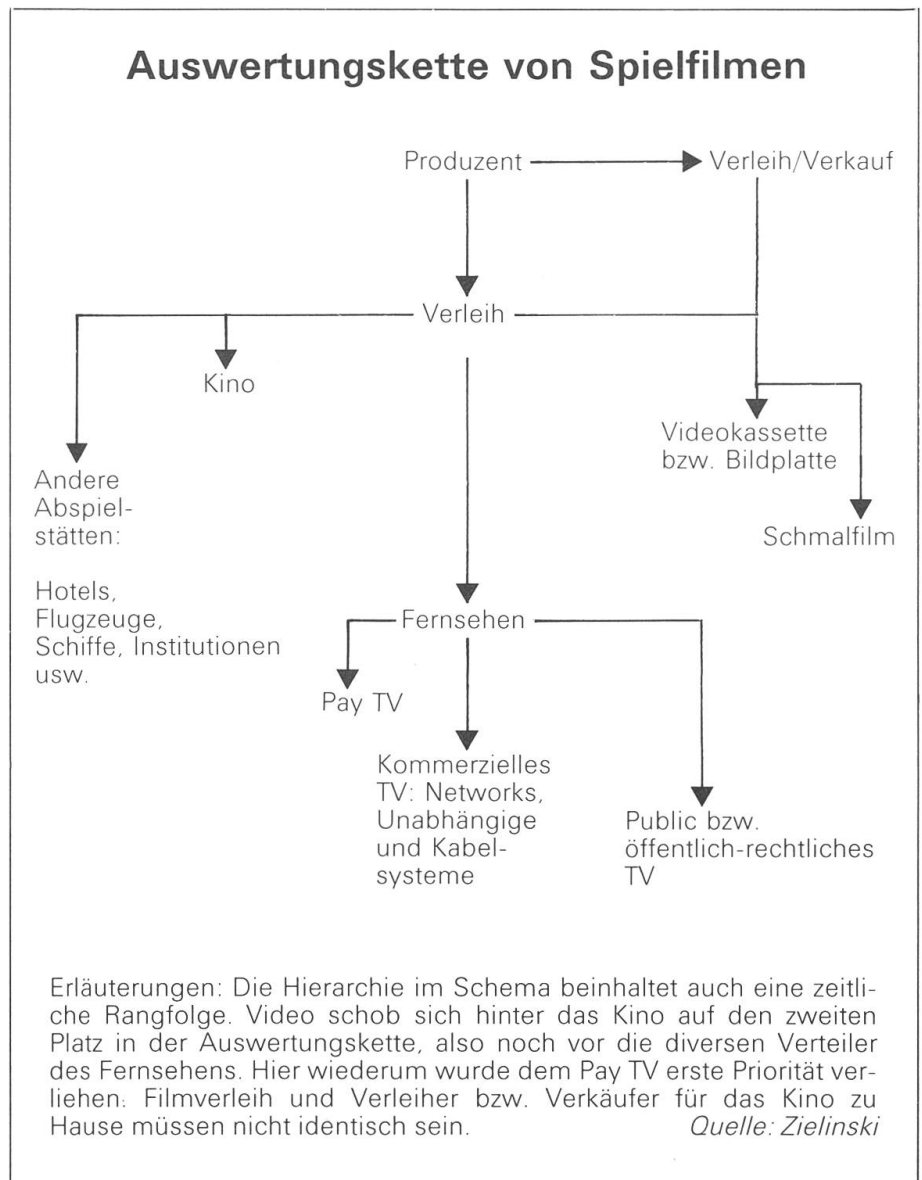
Auswertungskette von Spielfilmen

Produzent

Verleih/Verkauf

Verleih

Kino

Andere Abspielstätten:

Hotels, Flugzeuge, Schiffe, Institutionen usw.

Videokassette bzw. Bildplatte

Schmalfilm

Fernsehen

Pay TV

Kommerzielles TV: Networks, Unabhängige und Kabelsysteme

Public bzw. öffentlich-rechtliches TV

Erläuterungen: Die Hierarchie im Schema beinhaltet auch eine zeitliche Rangfolge. Video schob sich hinter das Kino auf den zweiten Platz in der Auswertungskette, also noch vor die diversen Verteiler des Fernsehens. Hier wiederum wurde dem Pay TV erste Priorität verliehen: Filmverleih und Verleiher bzw. Verkäufer für das Kino zu Hause müssen nicht identisch sein. Quelle: Zielinski